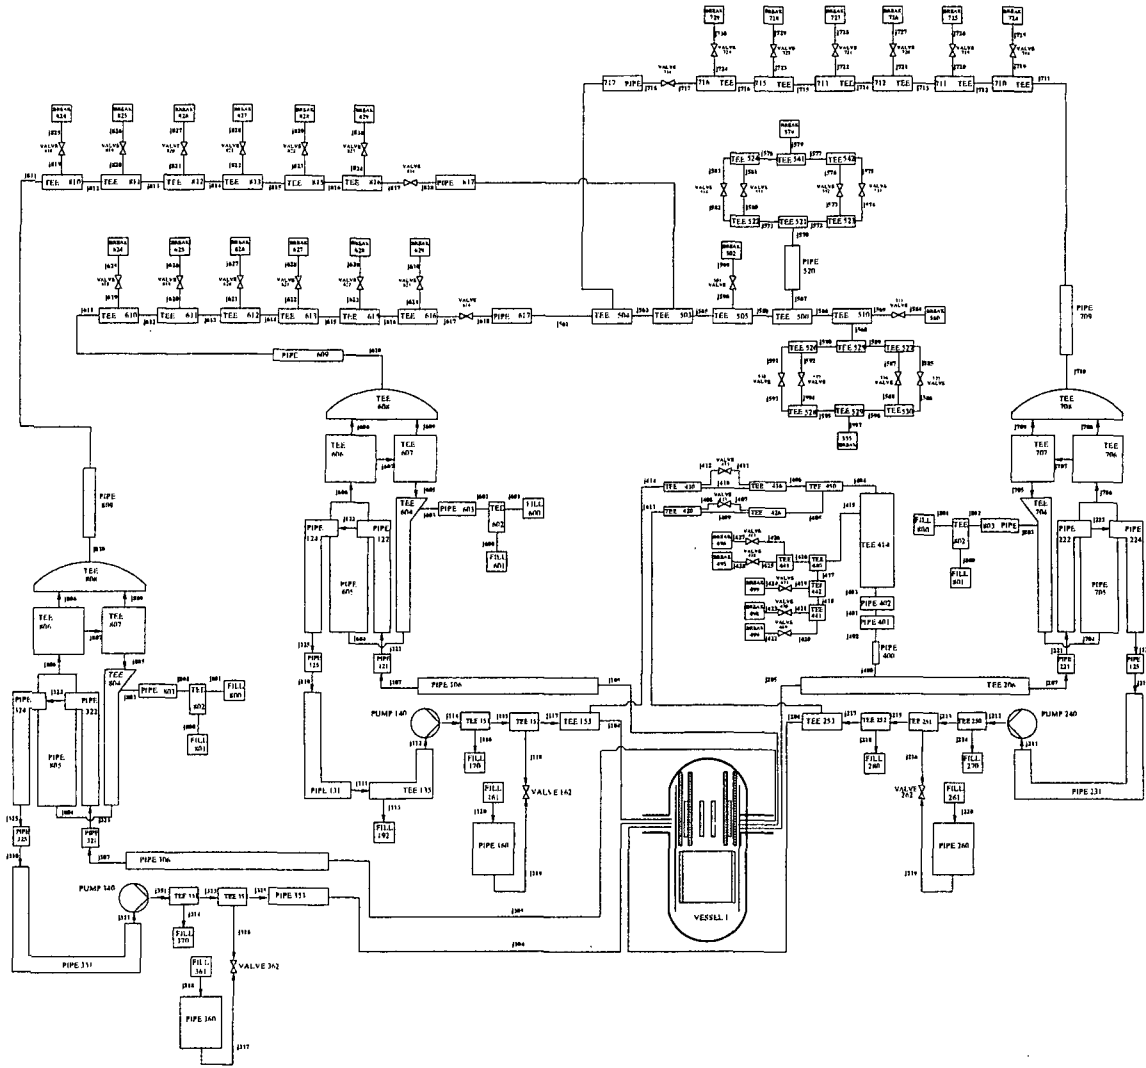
BREAK 724
BREAK 725
BREAK 726
BREAK 727
BREAK 728
BREAK 729

VALVE 716
717 PIPE
TEE 716
TEE 715
TEE 713
TEE 712
TEE 711
TEE 710

BREAK 824
BREAK 825
BREAK 826
BREAK 827
BREAK 828
BREAK 829

TEE 810
TEE 811
TEE 812
TEE 813
TEE 815
TEE 816
VALVE 816
PIPE 817

BREAK 570
TEE 524
TEE 541
TEE 542
TEE 522
TEE 521
TEE 523
PIPE 520
BREAK 502

BREAK 624
BREAK 625
BREAK 626
BREAK 627
BREAK 628
BREAK 629

TEE 610
TEE 611
TEE 612
TEE 613
TEE 615
TEE 616
VALVE 616
PIPE 617
TEE 504
TEE 503
TEE 505
TEE 500
TEE 510
BREAK 560

PIPE 709
PIPE 609

TEE 526
TEE 527
TEE 527
TEE 528
TEE 529
TEE 530
535 BREAK

TEE 608
TEE 606
TEE 607
TEE 604
PIPE 603
TEE 602
FILL 600
FILL 601

TEE 708
TEE 707
TEE 706
TEE 704
FILL 800
TEE 702
PIPE
FILL 801

PIPE 808

TEE 430
TEE 434
TEE 410
TEE 420
TEE 424
TEE 414
BREAK 494
BREAK 495
BREAK 499
BREAK 496
BREAK 498
TEE 441
TEE 443
TEE 442
TEE 461
PIPE 402
PIPE 401
PIPE 400

PIPE 124
PIPE 122
PIPE 605
PIPE 121
PIPE 125

PIPE 222
PIPE 224
PIPE 705
PIPE 221
PIPE 125

TEE 808
TEE 806
TEE 807
TEE 804
PIPE 801
TEE 802
FILL 800
FILL 801
PIPE 324
PIPE 322
PIPE 805

PIPE 106
TEE 206

PUMP 140
TEE 151
TEE 152
TEE 153
FILL 170
FILL 161
VALVE 162
PIPE 160
PIPE 131
TEE 135
FILL 192

TEE 253
TEE 252
TEE 251
TEE 250
PUMP 240
FILL 280
FILL 270
VALVE 262
FILL 261
PIPE 260
PIPE 231

PIPE 325
PIPE 321
PIPE 306
PUMP 340
TEE 351
TEE 353
PIPE 353
FILL 370
FILL 361
VALVE 362
PIPE 360
PIPE 331

VESSEL 1